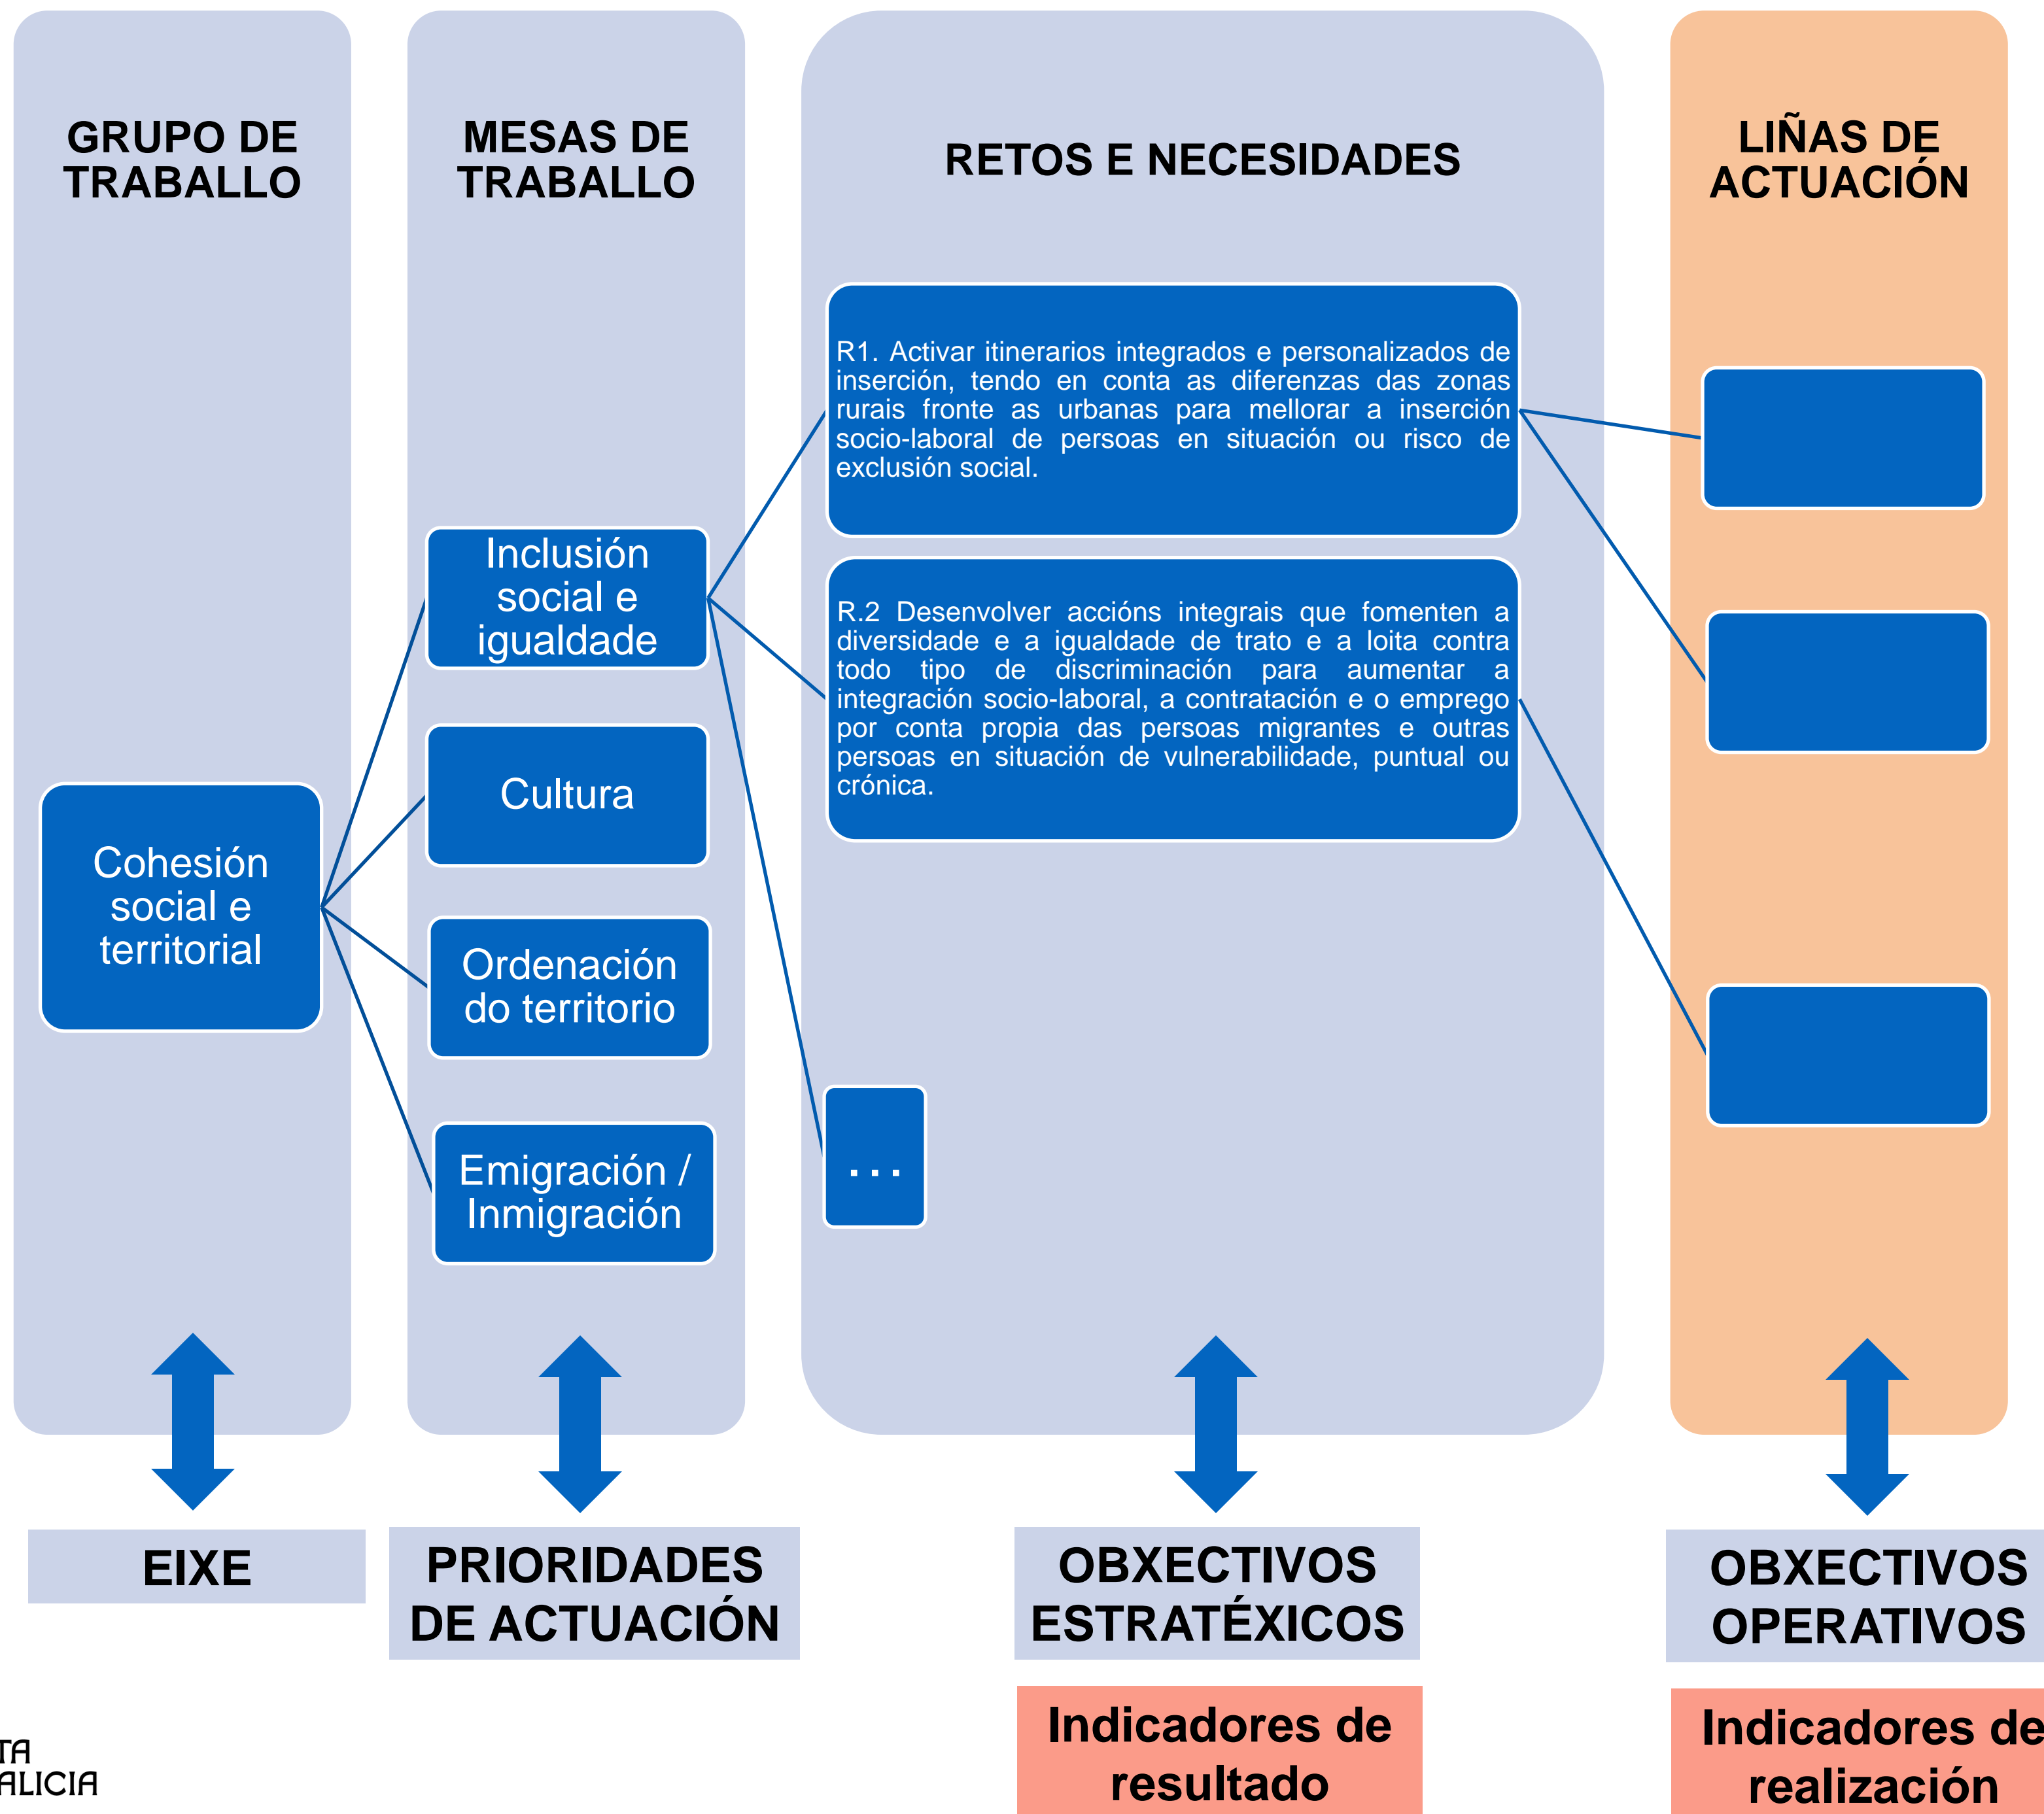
GRUPO DE TRABALLO

MESAS DE TRABALLO

RETOS E NECESIDADES

LIÑAS DE ACTUACIÓN

R1. Activar itinerarios integrados e personalizados de inserción, tendo en conta as diferenzas das zonas rurais fronte as urbanas para mellorar a inserción socio-laboral de persoas en situación ou risco de exclusión social.

Inclusión social e igualdade

R.2 Desenvolver accións integrais que fomenten a diversidade e a igualdade de trato e a loita contra todo tipo de discriminación para aumentar a integración socio-laboral, a contratación e o emprego por conta propia das persoas migrantes e outras persoas en situación de vulnerabilidade, puntual ou crónica.

Cultura

Cohesión social e territorial

Ordenación do territorio

...

Emigración / Inmigración

EIXE

PRIORIDADES DE ACTUACIÓN

OBXECTIVOS ESTRATÉXICOS

OBXECTIVOS OPERATIVOS

Indicadores de resultado

Indicadores de realización

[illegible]TA
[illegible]ALICIA